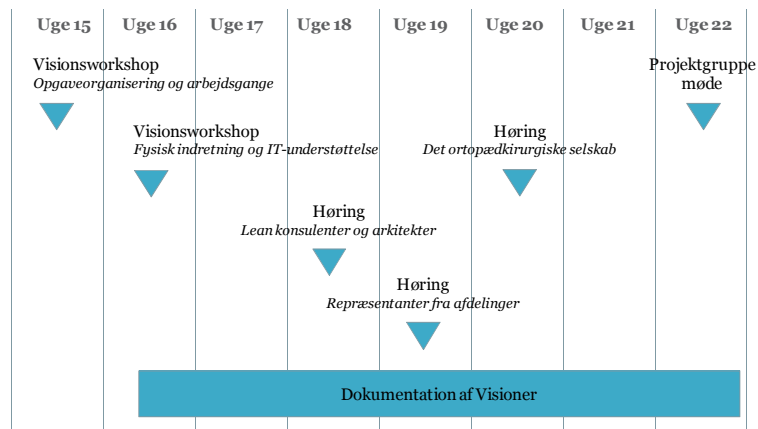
Uge 15 Uge 16 Uge 17 Uge 18 Uge 19 Uge 20 Uge 21 Uge 22

Visionsworkshop
*Opgaveorganisering og arbejdsgange*

Projektgruppe møde

Visionsworkshop
*Fysisk indretning og IT-understøttelse*

Høring
*Det ortopædkirurgiske selskab*

Høring
*Lean konsulenter og arkitekter*

Høring
*Repræsentanter fra afdelinger*

Dokumentation af Visioner